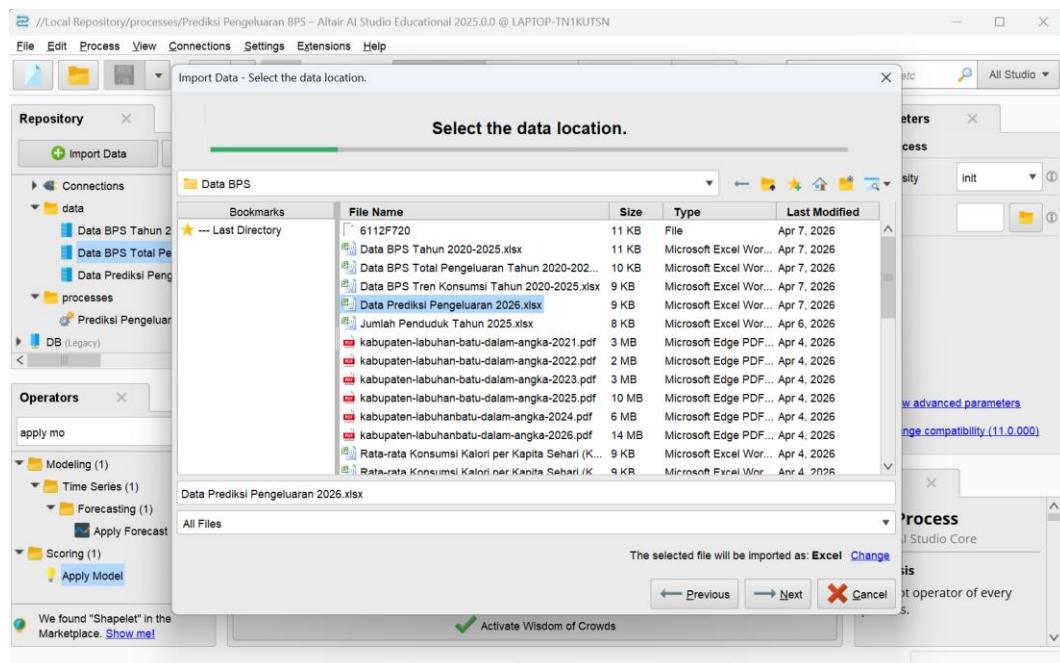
//Local Repository/processes/Prediksi Pengeluaran BPS – Altair AI Studio Educational 2025.0.0 @ LAPTOP-TN1KUTSN

File Edit Process View Connections Settings Extensions Help

All Studio

Repository

Import Data

Connections

data

Data BPS Tahun 2

Data BPS Total Pe

Data Prediksi Peng

processes

Prediksi Pengeluar

DB (Legacy)

Operators

apply mo

Modeling (1)

Time Series (1)

Forecasting (1)

Apply Forecast

Scoring (1)

Apply Model

We found "Shapelet" in the Marketplace. Show me!

Activate Wisdom of Crowds

Import Data - Select the data location.

Select the data location.

Data BPS

Bookmarks

--- Last Directory

| File Name | Size | Type | Last Modified |
|---|---|---|---|
| 6112F720 | 11 KB | File | Apr 7, 2026 |
| Data BPS Tahun 2020-2025.xlsx | 11 KB | Microsoft Excel Wor... | Apr 7, 2026 |
| Data BPS Total Pengeluaran Tahun 2020-202... | 10 KB | Microsoft Excel Wor... | Apr 7, 2026 |
| Data BPS Tren Konsumsi Tahun 2020-2025.xlsx | 9 KB | Microsoft Excel Wor... | Apr 7, 2026 |
| Data Prediksi Pengeluaran 2026.xlsx | 9 KB | Microsoft Excel Wor... | Apr 7, 2026 |
| Jumlah Penduduk Tahun 2025.xlsx | 8 KB | Microsoft Excel Wor... | Apr 6, 2026 |
| kabupaten-labuhan-batu-dalam-angka-2021.pdf | 3 MB | Microsoft Edge PDF... | Apr 4, 2026 |
| kabupaten-labuhan-batu-dalam-angka-2022.pdf | 2 MB | Microsoft Edge PDF... | Apr 4, 2026 |
| kabupaten-labuhan-batu-dalam-angka-2023.pdf | 3 MB | Microsoft Edge PDF... | Apr 4, 2026 |
| kabupaten-labuhan-batu-dalam-angka-2025.pdf | 10 MB | Microsoft Edge PDF... | Apr 4, 2026 |
| kabupaten-labuhanbatu-dalam-angka-2024.pdf | 6 MB | Microsoft Edge PDF... | Apr 4, 2026 |
| kabupaten-labuhanbatu-dalam-angka-2026.pdf | 14 MB | Microsoft Edge PDF... | Apr 4, 2026 |
| Rata-rata Konsumsi Kalori per Kapita Sehari (K... | 9 KB | Microsoft Excel Wor... | Apr 4, 2026 |
| Rata-rata Konsumsi Kalori per Kapita Sehari (K... | 9 KB | Microsoft Excel Wor... | Apr 4, 2026 |

Data Prediksi Pengeluaran 2026.xlsx

All Files

The selected file will be imported as: Excel Change

Previous Next Cancel

etc

eters

cess

sity init

w advanced parameters

nge compatibility (11.0.000)

Process

l Studio Core

is

ot operator of every

s.